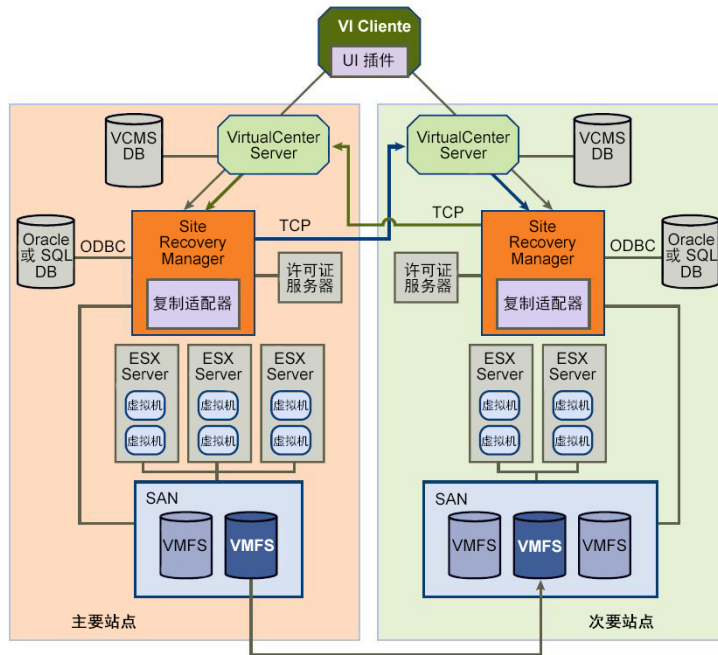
VI Cliente
UI 插件

VCMS DB

VirtualCenter Server

Oracle 或 SQL DB

ODBC

Site Recovery Manager

复制适配器

TCP

许可证服务器

ESX Server
虚拟机
虚拟机

ESX Server
虚拟机
虚拟机

ESX Server
虚拟机
虚拟机

SAN
VMFS
VMFS

主要站点

VirtualCenter Server

VCMS DB

TCP

Site Recovery Manager

复制适配器

ODBC

Oracle 或 SQL DB

许可证服务器

ESX Server
虚拟机
虚拟机

ESX Server
虚拟机
虚拟机

SAN
VMFS
VMFS
VMFS

次要站点